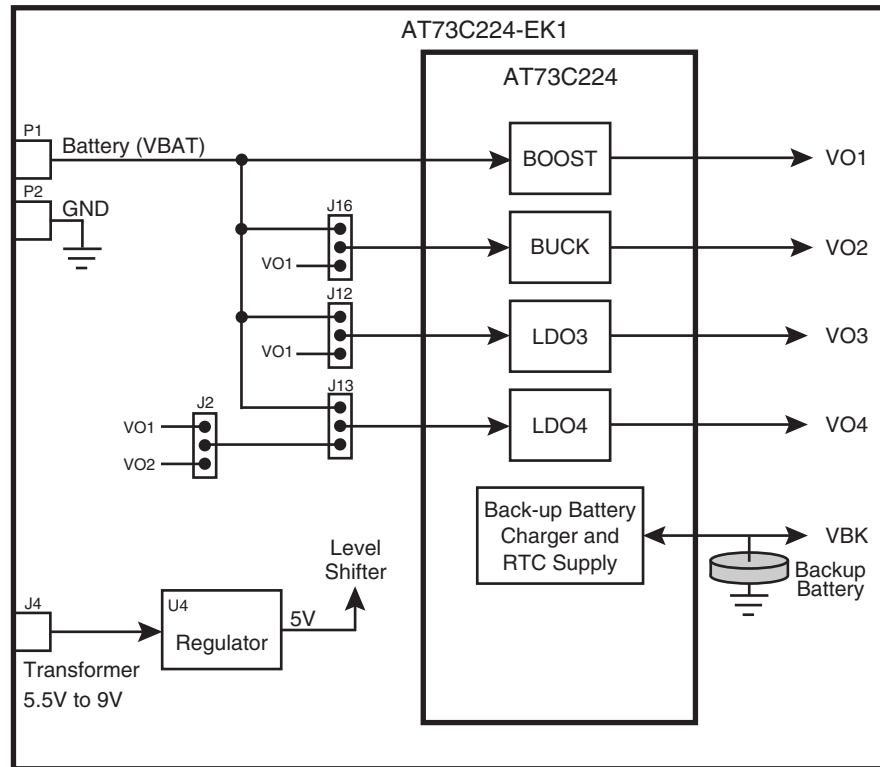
AT73C224-EK1

AT73C224

P1
Battery (VBAT)

P2
GND

BOOST
VO1

J16
VO1
BUCK
VO2

J12
VO1
LDO3
VO3

J13
J2
VO1
VO2
LDO4
VO4

Back-up Battery Charger and RTC Supply
VBK
Backup Battery

Level Shifter

J4
U4
Regulator
5V

Transformer
5.5V to 9V